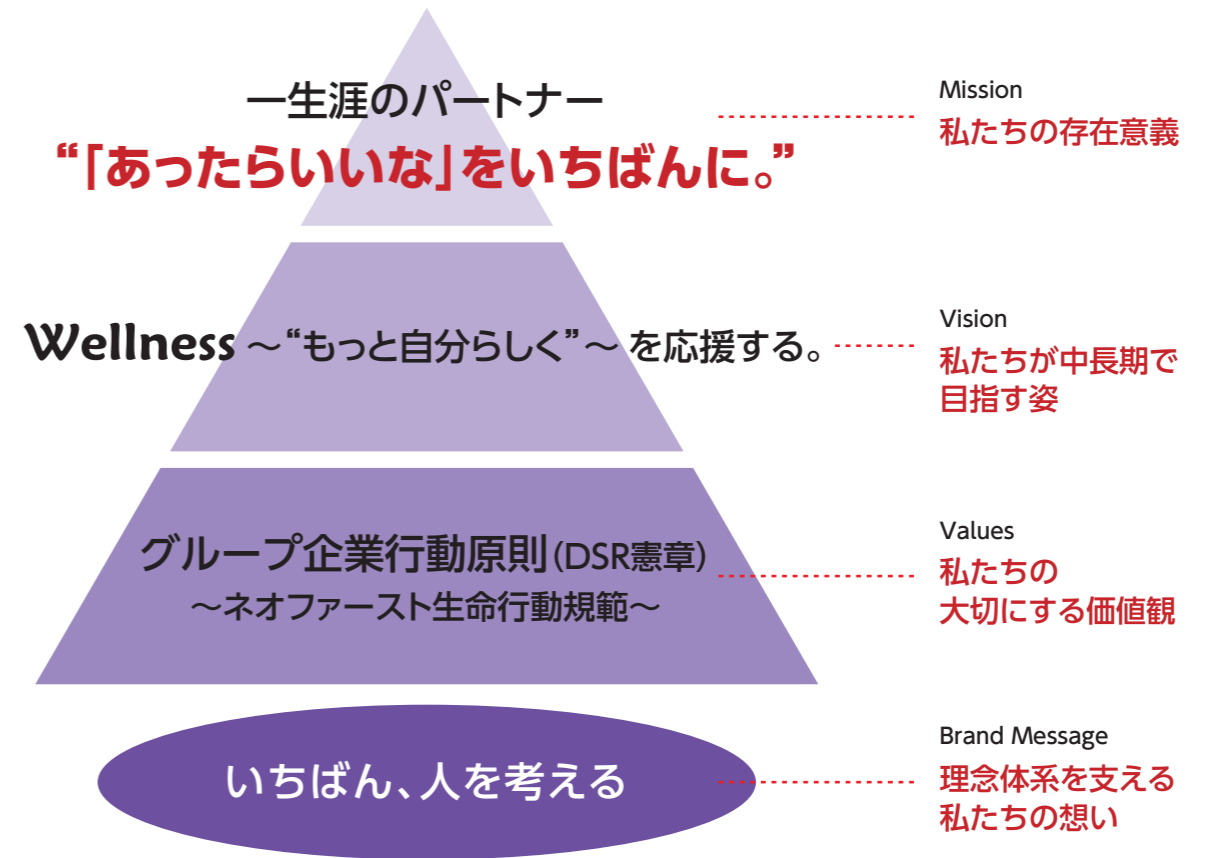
一生涯のパートナー
“「あったらいいな」をいちばんに。”

Mission
私たちの存在意義

Wellness ～“もっと自分らしく”～ を応援する。

Vision
私たちが中長期で目指す姿

グループ企業行動原則(DSR憲章)
～ネオファースト生命行動規範～

Values
私たちの大切にする価値観

いちばん、人を考える

Brand Message
理念体系を支える私たちの想い